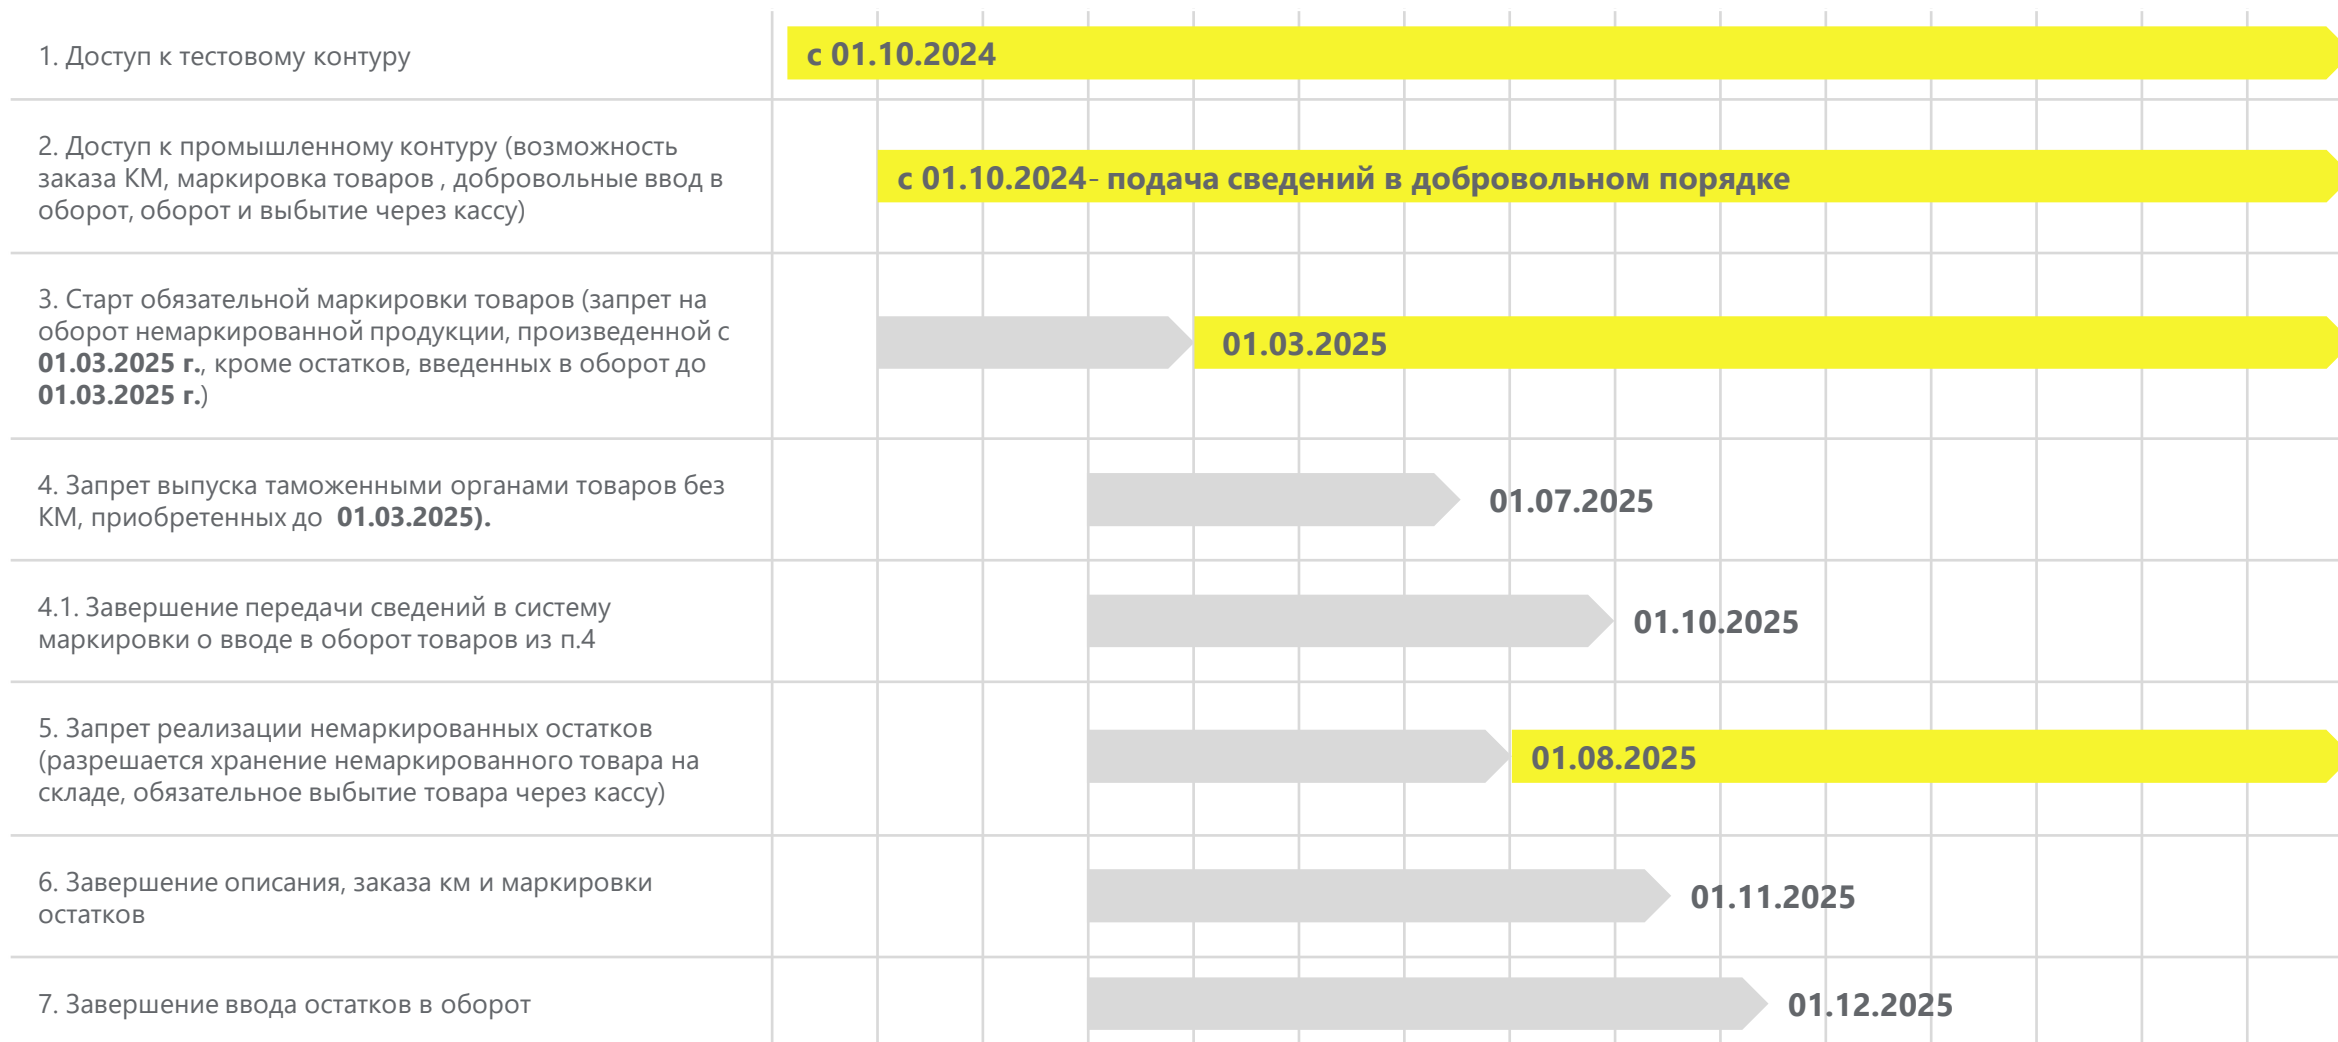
1. Доступ к тестовому контуру

с 01.10.2024

2. Доступ к промышленному контуру (возможность заказа КМ, маркировка товаров , добровольные ввод в оборот, оборот и выбытие через кассу)

с 01.10.2024- подача сведений в добровольном порядке

3. Старт обязательной маркировки товаров (запрет на оборот немаркированной продукции, произведенной с **01.03.2025 г.**, кроме остатков, введенных в оборот до **01.03.2025 г.**)

01.03.2025

4. Запрет выпуска таможенными органами товаров без КМ, приобретенных до **01.03.2025).**

01.07.2025

4.1. Завершение передачи сведений в систему маркировки о вводе в оборот товаров из п.4

01.10.2025

5. Запрет реализации немаркированных остатков (разрешается хранение немаркированного товара на складе, обязательное выбытие товара через кассу)

01.08.2025

6. Завершение описания, заказа км и маркировки остатков

01.11.2025

7. Завершение ввода остатков в оборот

01.12.2025